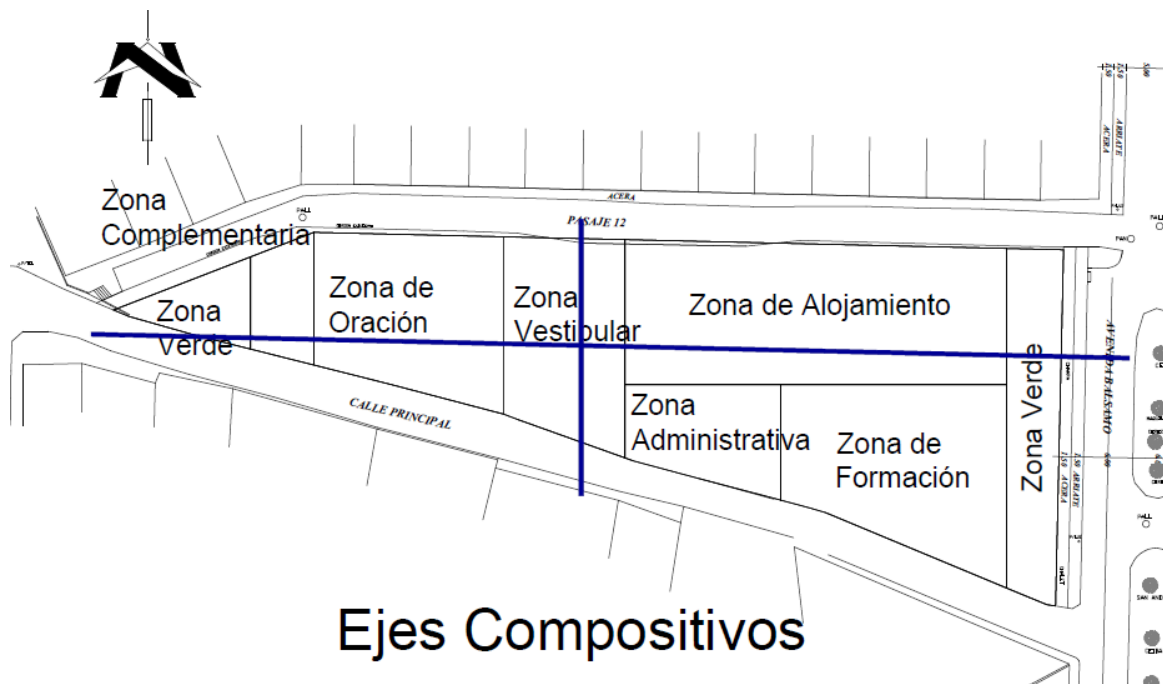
ACERA

PASAJE 12

Zona Complementaria

Zona Verde

Zona de Oración

Zona Vestibular

Zona de Alojamiento

Zona Administrativa

Zona de Formación

Zona Verde

CALLE PRINCIPAL

AVENIDA BALSAMO

ACERA

ARRIATE

Ejes Compositivos